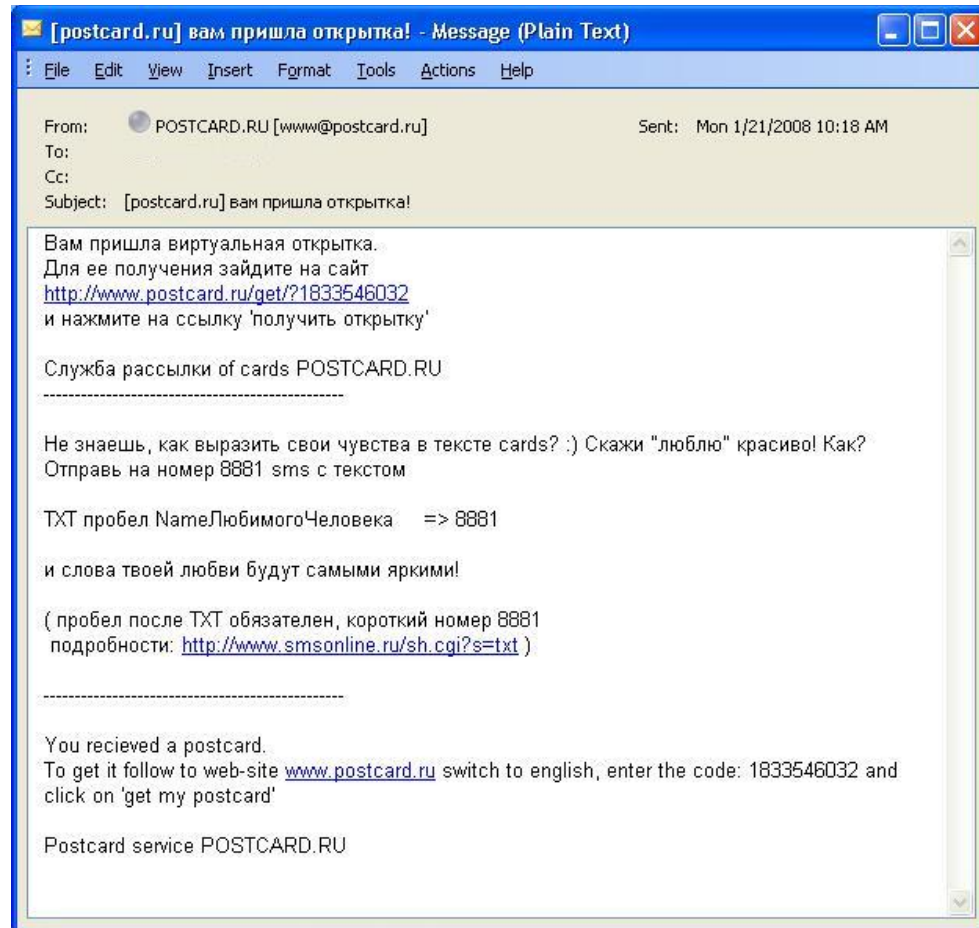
[postcard.ru] вам пришла открытка! - Message (Plain Text)

File Edit View Insert Format Tools Actions Help

From: POSTCARD.RU [www@postcard.ru]
Sent: Mon 1/21/2008 10:18 AM
To: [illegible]
Cc:
Subject: [postcard.ru] вам пришла открытка!

Вам пришла виртуальная открытка.
Для ее получения зайдите на сайт
http://www.postcard.ru/get/?1833546032
и нажмите на ссылку 'получить открытку'

Служба рассылки of cards POSTCARD.RU
-----------------------------------------------

Не знаешь, как выразить свои чувства в тексте cards? :) Скажи "люблю" красиво! Как?
Отправь на номер 8881 sms с текстом

TXT пробел NameЛюбимогоЧеловека => 8881

и слова твоей любви будут самыми яркими!

( пробел после TXT обязателен, короткий номер 8881
подробности: http://www.smsonline.ru/sh.cgi?s=txt )

-----------------------------------------------

You recieved a postcard.
To get it follow to web-site www.postcard.ru switch to english, enter the code: 1833546032 and click on 'get my postcard'

Postcard service POSTCARD.RU